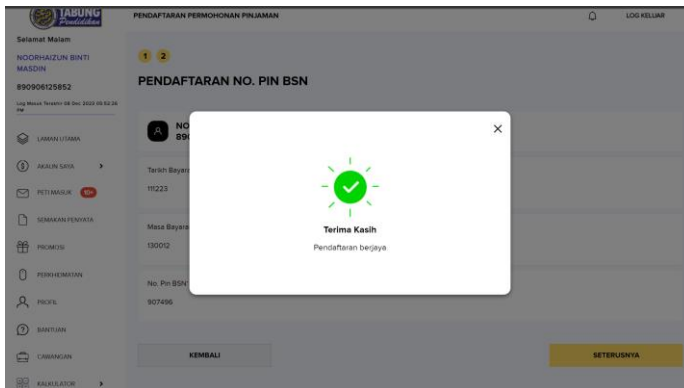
TABUNG Pendidikan

PENDAFTARAN PERMOHONAN PINJAMAN

LOG KELUAR

Selamat Malam

NOORHAIZUN BINTI MASDIN

890906125852

Log Masuk Terakhir 08 Dec 2020 05:52:36 PM

LAMAN UTAMA

AKAUN SAYA

PETI MASUK 10+

SEMAKAN PENYATA

PROMOSI

PERKHIDMATAN

PROFIL

BANTUAN

CAWANGAN

KALKULATOR

1 2

PENDAFTARAN NO. PIN BSN

NO
890

Tarikh Bayaran
111223

Masa Bayaran
130012

No. Pin BSN
907496

Terima Kasih

Pendaftaran berjaya

KEMBALI

SETERUSNYA